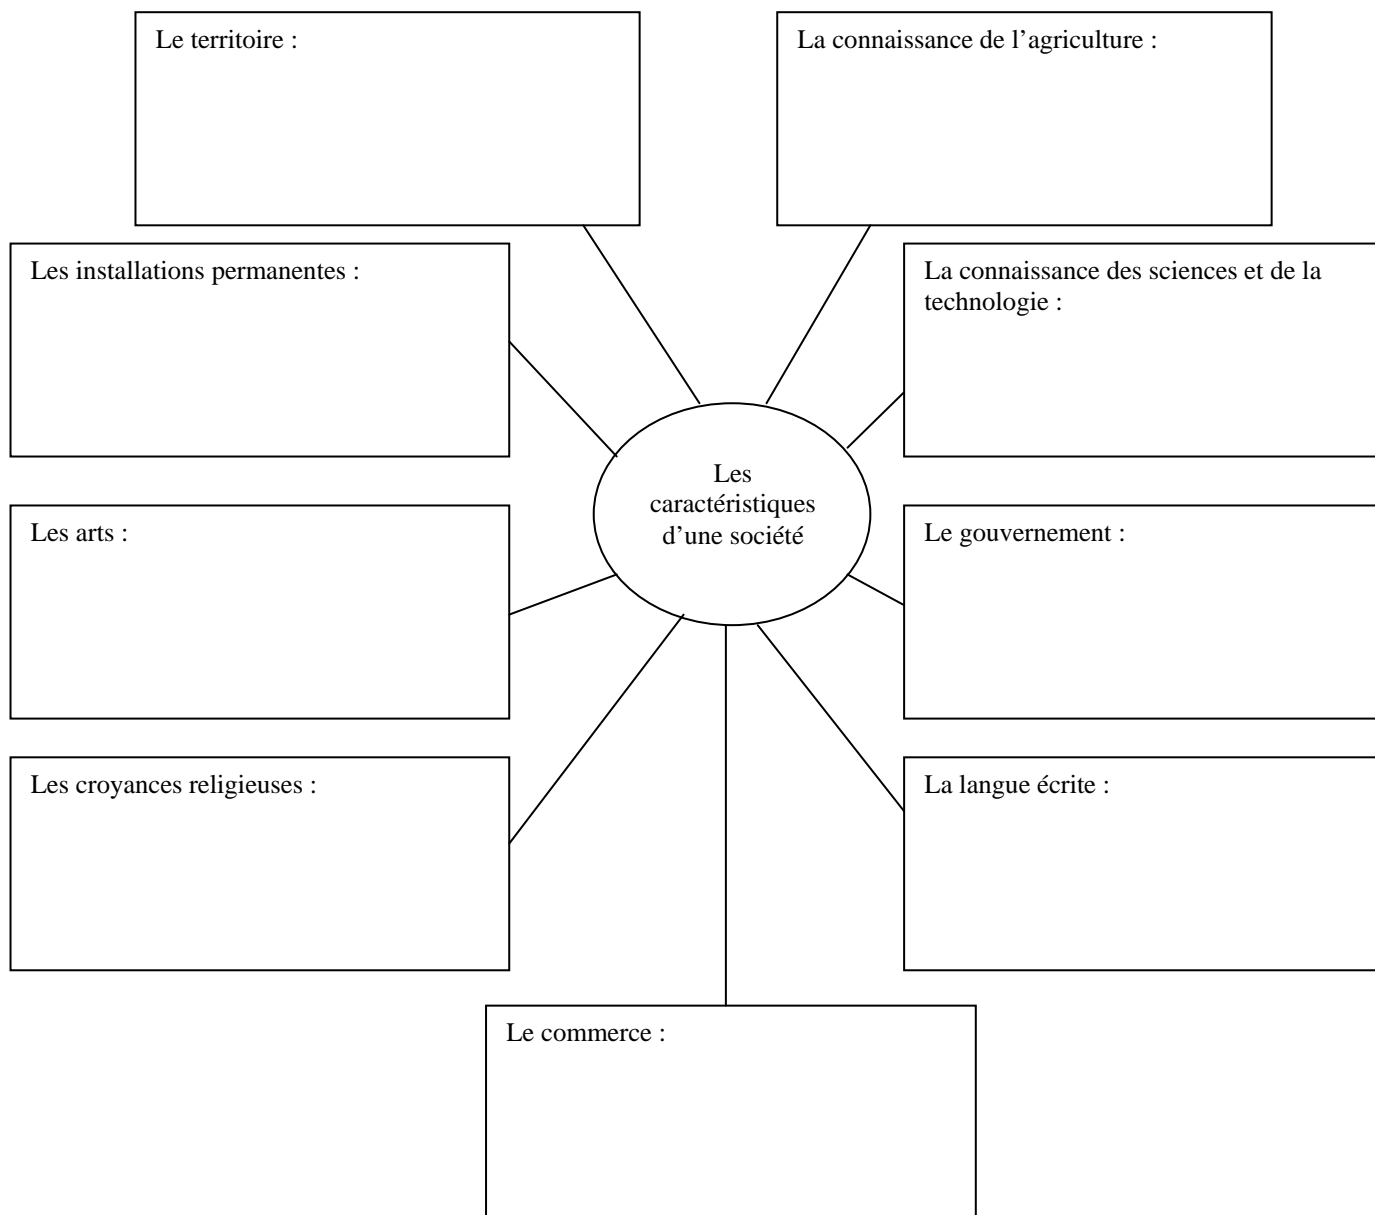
Le territoire :

La connaissance de l’agriculture :

Les installations permanentes :

La connaissance des sciences et de la technologie :

Les caractéristiques d’une société

Les arts :

Le gouvernement :

Les croyances religieuses :

La langue écrite :

Le commerce :